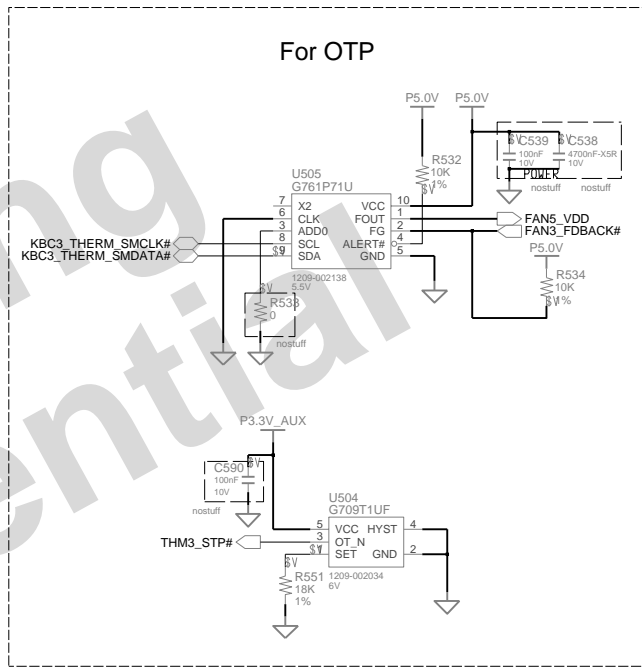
For OTP

P5.0V P5.0V

R532
10K
1%

C539 100nF 10V
C538 4700nF-X5R 10V
POWER
nostuff nostuff

U505
G761P71U

7 X2
6 CLK
3 ADD0
8 SCL
9 SDA
VCC 10
FOUT 1
FG 2
ALERT# 4
GND 5

FAN5_VDD
FAN3_FDBACK#

KBC3_THERM_SMCLK#
KBC3_THERM_SMDATA#

1209-002138
5.5V

R533
0
nostuff

P5.0V
R534
10K
1%

P3.3V_AUX

C590
100nF
10V
nostuff

U504
G709T1UF

5 VCC HYST 4
3 OT_N
SET GND 2

THM3_STP#

R551
18K
1%

1209-002034
6V